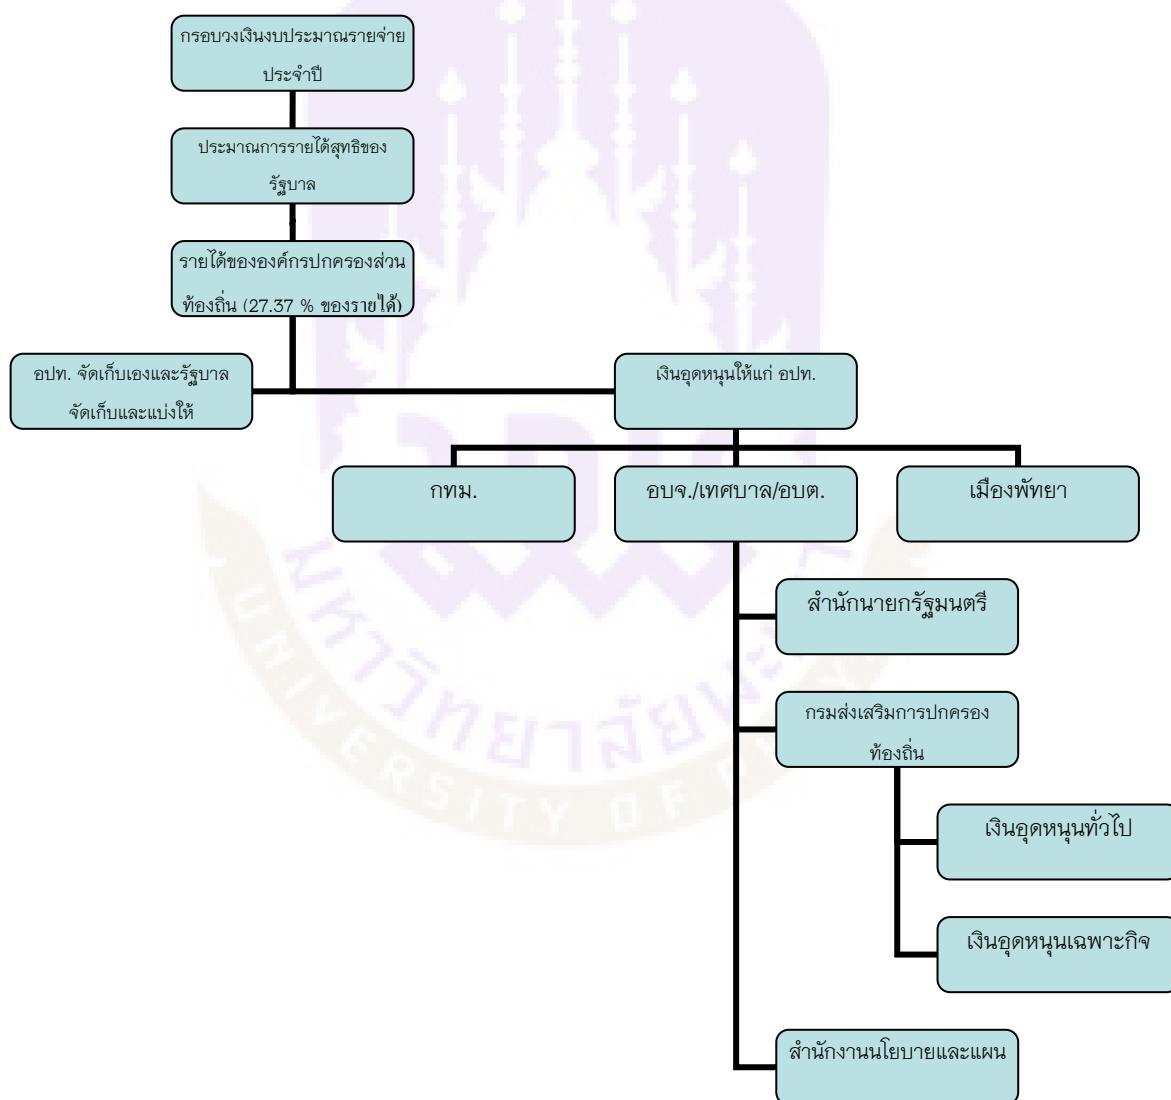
กรอบวงเงินงบประมาณรายจ่ายประจำปี

ประมาณการรายได้สุทธิของรัฐบาล

รายได้ขององค์กรปกครองส่วนท้องถิ่น (27.37 % ของรายได้)

อปท. จัดเก็บเองและรัฐบาลจัดเก็บและแบ่งให้

เงินอุดหนุนให้แก่ อปท.

กทม.

อบจ./เทศบาล/อบต.

เมืองพัทยา

สำนักนายกรัฐมนตรี

กรมส่งเสริมการปกครองท้องถิ่น

เงินอุดหนุนทั่วไป

เงินอุดหนุนเฉพาะกิจ

สำนักงานนโยบายและแผน